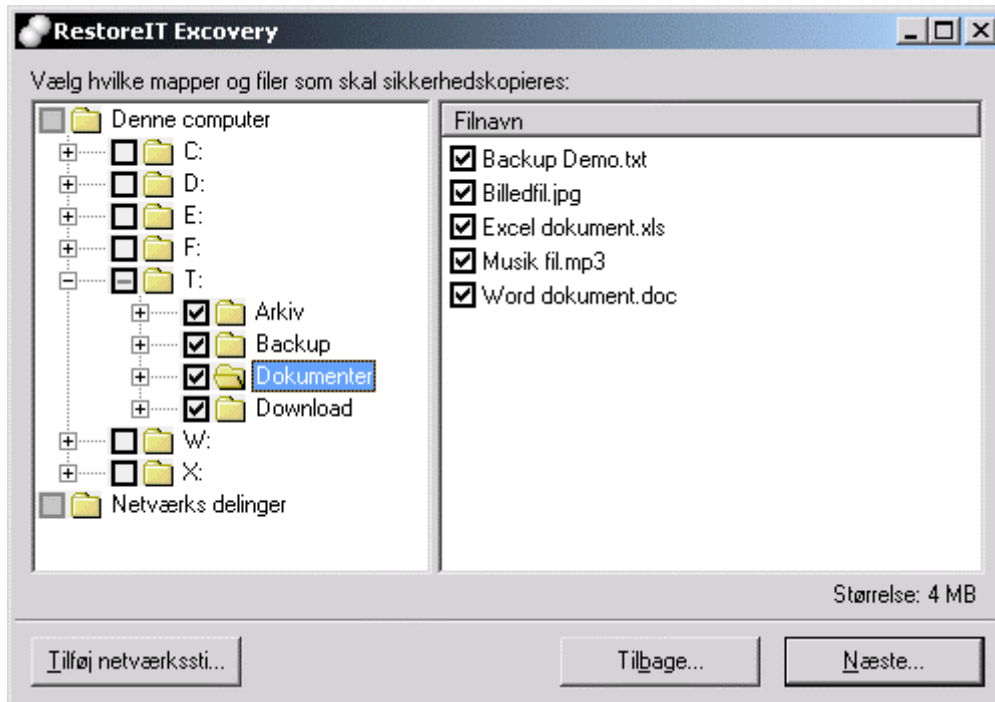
RestoreIT Excovery

Vælg hvilke mapper og filer som skal sikkerhedskopieres:

Denne computer
C:
D:
E:
F:
T:
Arkiv
Backup
Dokumenter
Download
W:
X:
Netværks delinger

Filnavn
Backup Demo.txt
Billedfil.jpg
Excel dokument.xls
Musik fil.mp3
Word dokument.doc

Størrelse: 4 MB

Tilføj netværkssti...
Tilbage...
Næste...